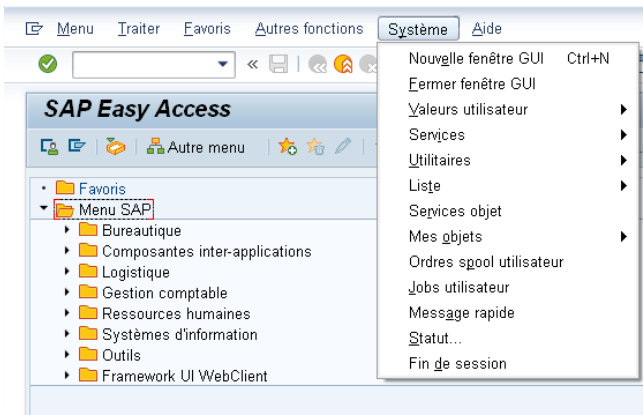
Menu Traiter Favoris Autres fonctions Système Aide

«

SAP Easy Access

Autre menu

Favoris
Menu SAP
Bureautique
Composantes inter-applications
Logistique
Gestion comptable
Ressources humaines
Systèmes d'information
Outils
Framework UI WebClient

Nouvelle fenêtre GUI Ctrl+N
Fermer fenêtre GUI
Valeurs utilisateur
Services
Utilitaires
Liste
Services objet
Mes objets
Ordres spool utilisateur
Jobs utilisateur
Message rapide
Statut...
Fin de session